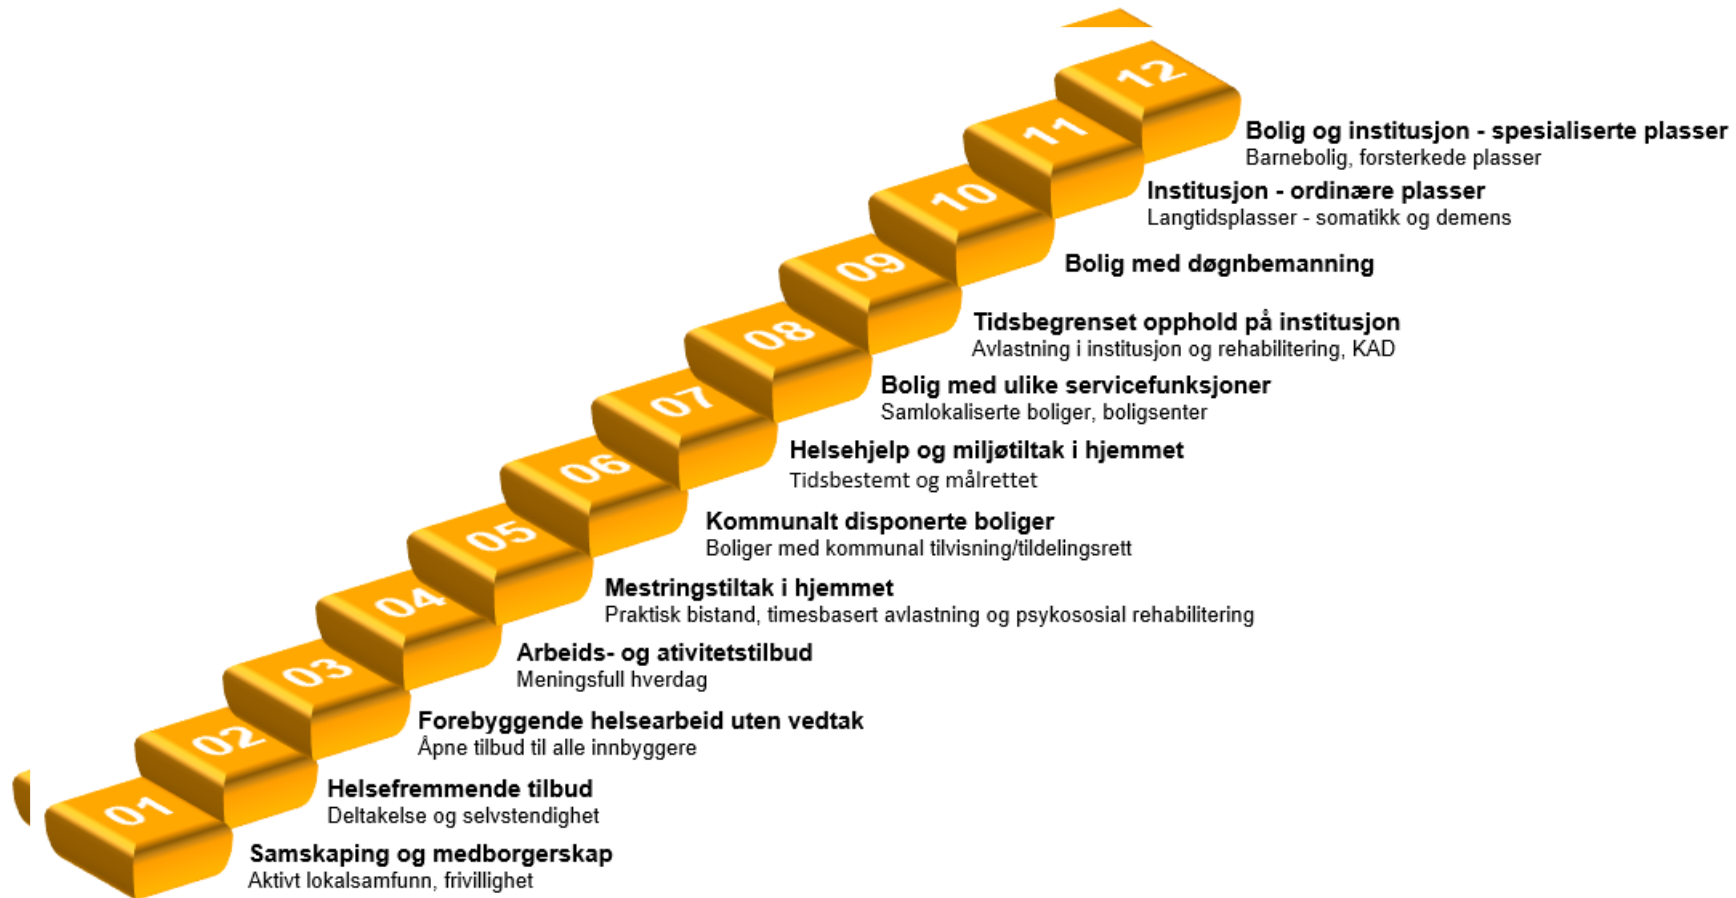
12
Bolig og institusjon - spesialiserte plasser
Barnebolig, forsterkede plasser

11
Institusjon - ordinære plasser
Langtidsplasser - somatikk og demens

10
Bolig med døgnbemanning

09
Tidsbegrenset opphold på institusjon
Avlastning i institusjon og rehabilitering, KAD

08
Bolig med ulike servicefunksjoner
Samlokaliserte boliger, boligsenter

07
Helsehjelp og miljøtiltak i hjemmet
Tidsbestemt og målrettet

06
Kommunalt disponerte boliger
Boliger med kommunal tilvisning/tildelingsrett

05
Mestringstiltak i hjemmet
Praktisk bistand, timesbasert avlastning og psykososial rehabilitering

04
Arbeids- og ativitetstilbud
Meningsfull hverdag

03
Forebyggende helsearbeid uten vedtak
Åpne tilbud til alle innbyggere

02
Helsefremmende tilbud
Deltakelse og selvstendighet

01
Samskaping og medborgerskap
Aktivt lokalsamfunn, frivillighet